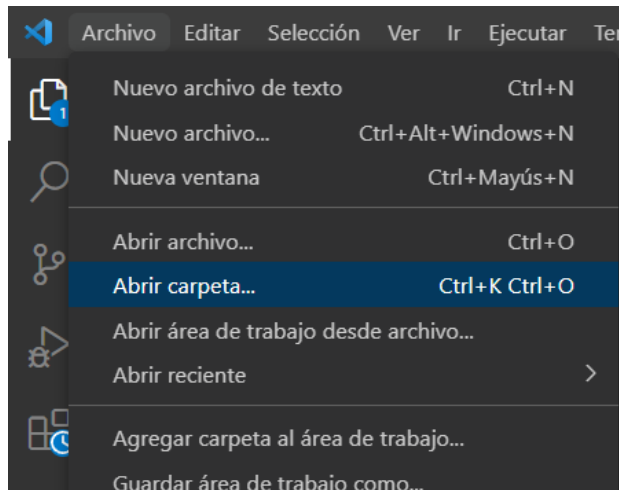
Archivo Editar Selección Ver Ir Ejecutar Te

1

Nuevo archivo de texto Ctrl+N
Nuevo archivo... Ctrl+Alt+Windows+N
Nueva ventana Ctrl+Mayús+N

Abrir archivo... Ctrl+O
Abrir carpeta... Ctrl+K Ctrl+O
Abrir área de trabajo desde archivo...
Abrir reciente

Agregar carpeta al área de trabajo...
Guardar área de trabajo como...